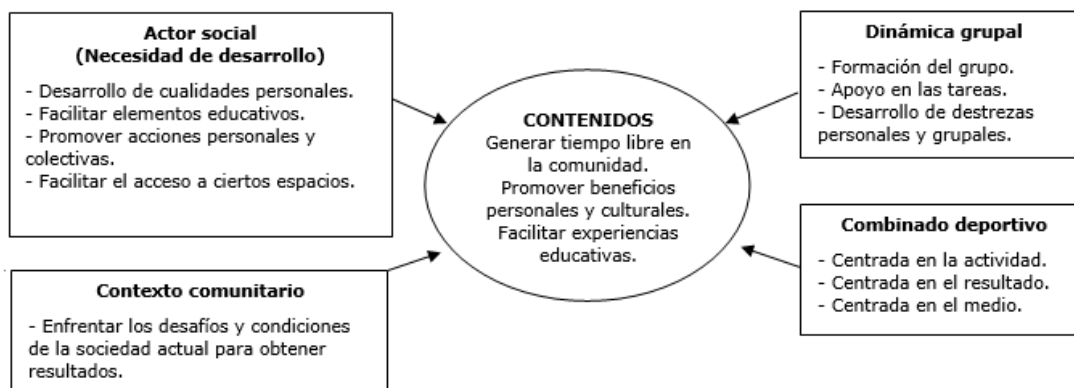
**Actor social (Necesidad de desarrollo)**

- Desarrollo de cualidades personales.
- Facilitar elementos educativos.
- Promover acciones personales y colectivas.
- Facilitar el acceso a ciertos espacios.

**CONTENIDOS**
Generar tiempo libre en la comunidad.
Promover beneficios personales y culturales.
Facilitar experiencias educativas.

**Dinámica grupal**

- Formación del grupo.
- Apoyo en las tareas.
- Desarrollo de destrezas personales y grupales.

**Combinado deportivo**

- Centrada en la actividad.
- Centrada en el resultado.
- Centrada en el medio.

**Contexto comunitario**

- Enfrentar los desafíos y condiciones de la sociedad actual para obtener resultados.